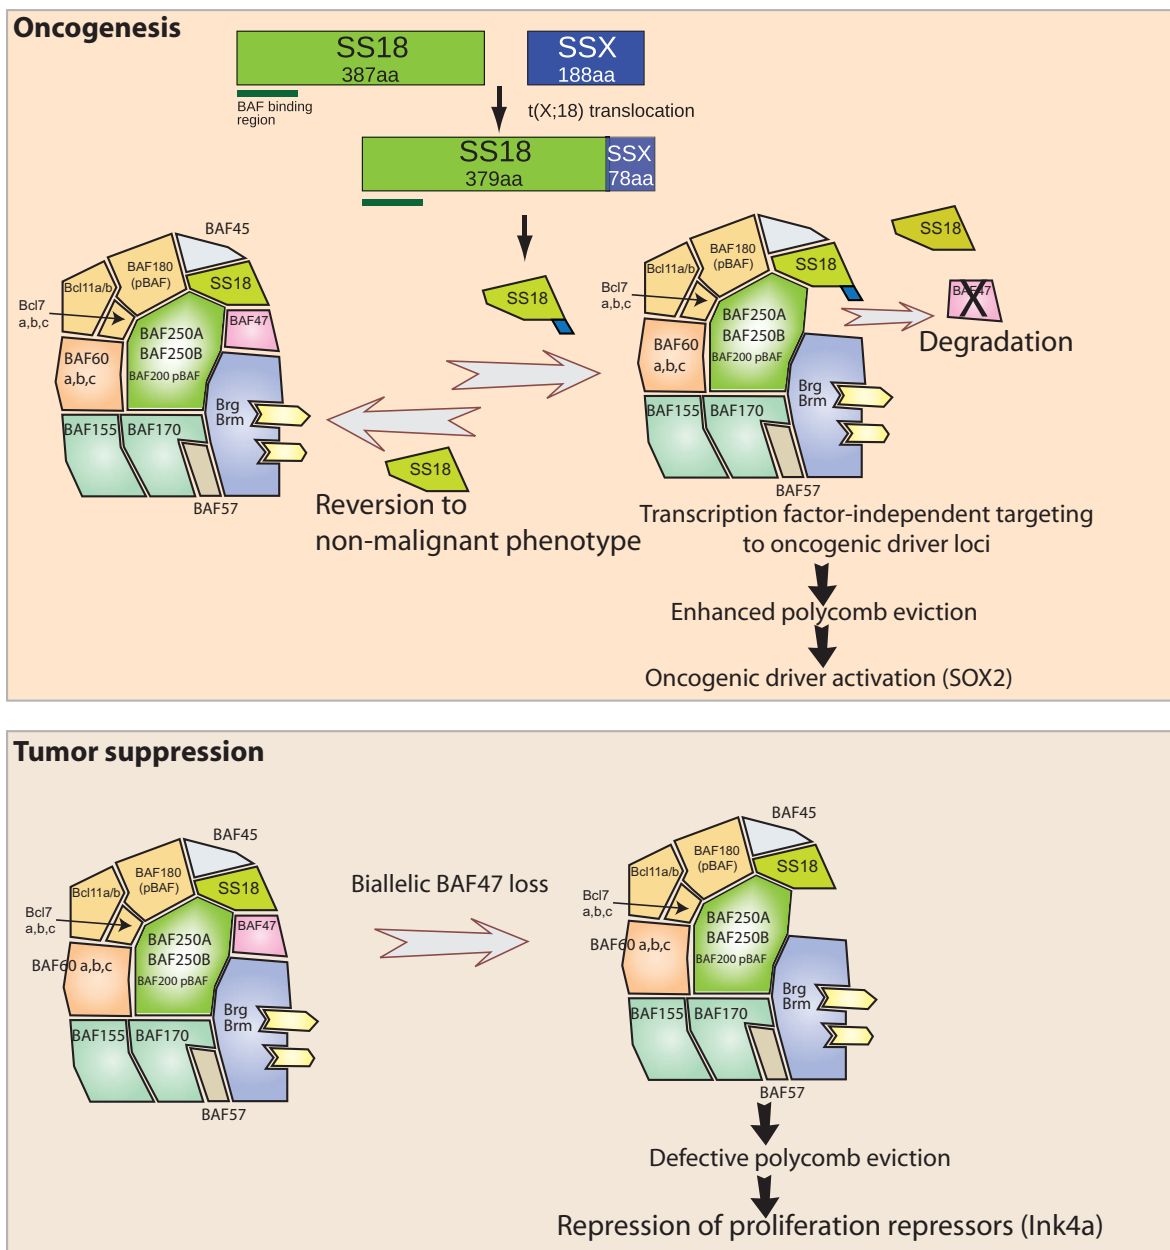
Oncogenesis

SS18
387aa

SSX
188aa

BAF binding region

t(X;18) translocation

SS18
379aa

SSX
78aa

SS18

BAF45
BAF180 (pBAF)
Bcl11a/b
SS18
Bcl7 a,b,c
BAF47
BAF250A
BAF250B
BAF200 pBAF
BAF60 a,b,c
Brg
Brm
BAF155
BAF170
BAF57

SS18

Reversion to non-malignant phenotype

BAF180 (pBAF)
Bcl11a/b
SS18
Bcl7 a,b,c
BAF250A
BAF250B
BAF200 pBAF
BAF60 a,b,c
Brg
Brm
BAF155
BAF170
BAF57

SS18
BAF47
Degradation

Transcription factor-independent targeting to oncogenic driver loci

Enhanced polycomb eviction

Oncogenic driver activation (SOX2)

Tumor suppression

BAF45
BAF180 (pBAF)
Bcl11a/b
SS18
Bcl7 a,b,c
BAF47
BAF250A
BAF250B
BAF200 pBAF
BAF60 a,b,c
Brg
Brm
BAF155
BAF170
BAF57

Biallelic BAF47 loss

BAF45
BAF180 (pBAF)
Bcl11a/b
SS18
Bcl7 a,b,c
BAF250A
BAF250B
BAF200 pBAF
BAF60 a,b,c
Brg
Brm
BAF155
BAF170
BAF57

Defective polycomb eviction

Repression of proliferation repressors (Ink4a)